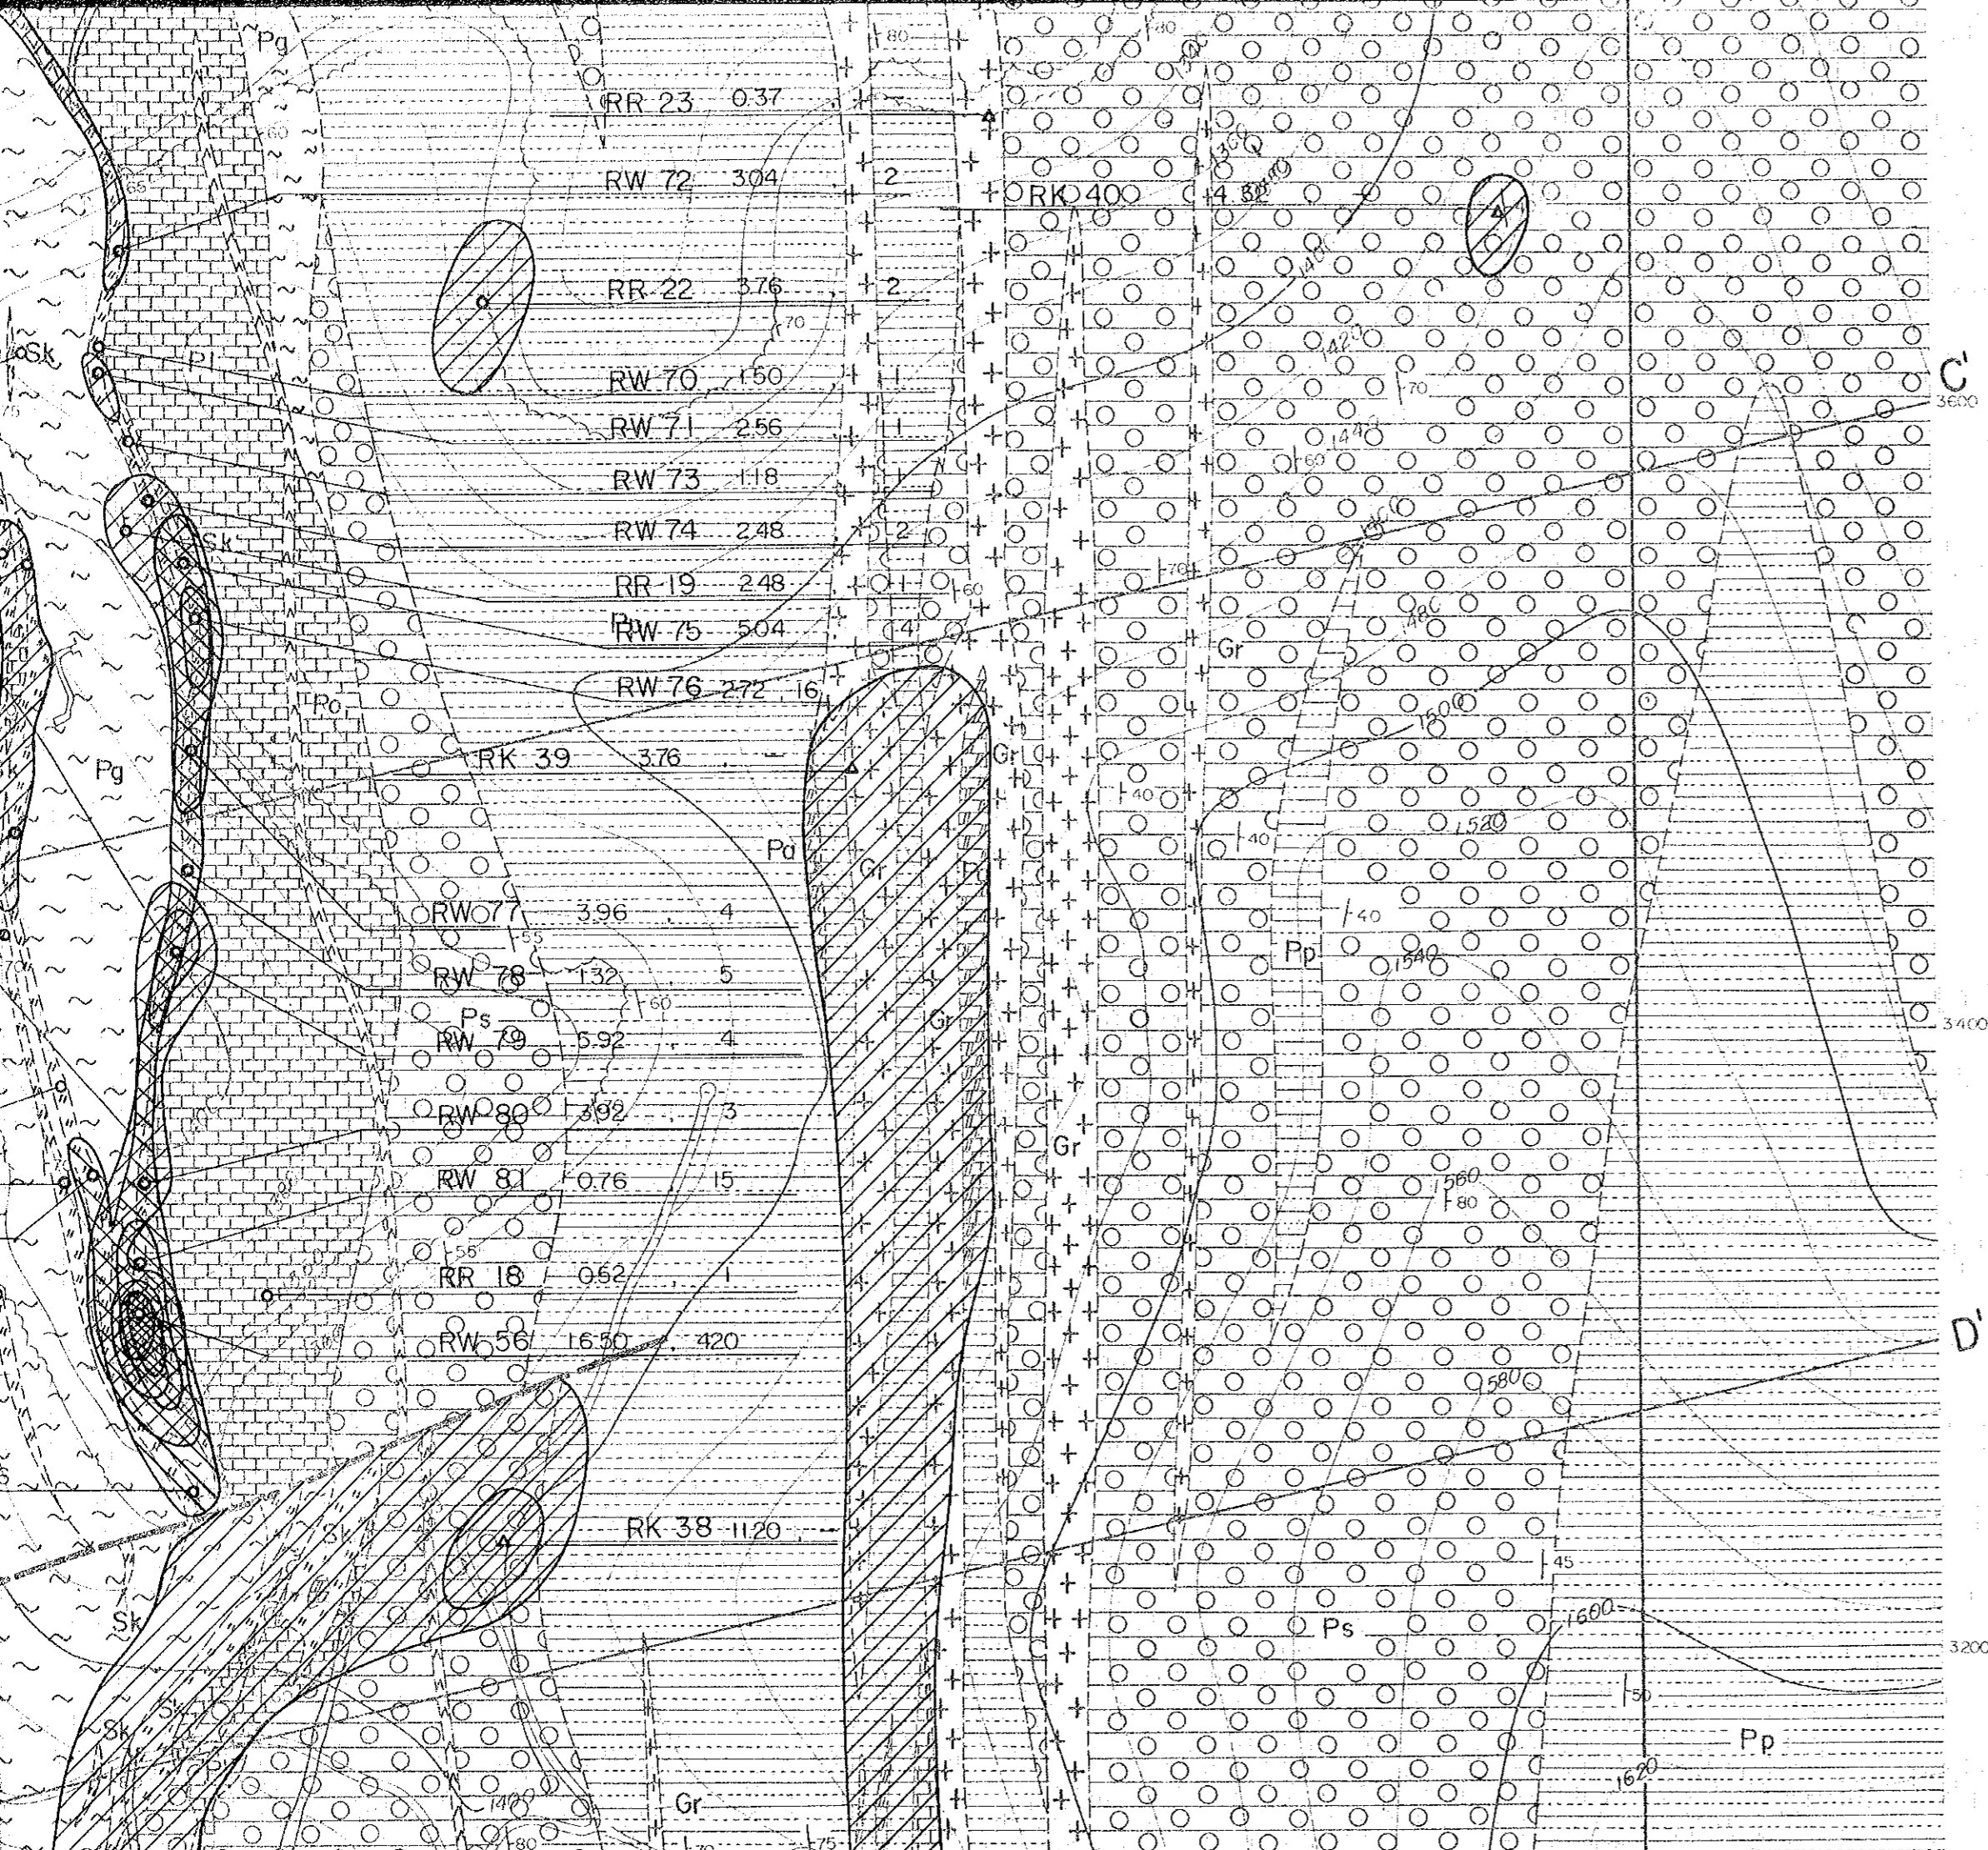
Pg
80
80
RR 23 0.37
60
RW 72 3.04
2
RK 40 4.32
1360
1380
65
RR 22 3.76
2
70
1400
Sk
Pl
1420
RW 70 1.50
1
C'
70
RW 71 2.56
1
3600
1440
60
RW 73 1.18
Sk
RW 74 2.48
2
RR 19 2.48
1
60
70
1460
Po
RW 75 5.04
4
Gr
1480
RW 76 2.72 16
Po
1500
Pg
RK 39 3.76
Gr
40
40
1520
Pd
Gr
RW 77 3.96 4
55
40
Pp
RW 78 1.32 5
1540
60
Ps
Gr
RW 79 5.92 4
3400
RW 80 3.92 3
70
Gr
RW 81 0.76 15
1560
80
55
RR 18 0.52 1
RW 56 16.50 420
D'
1580
RK 38 11.20
Sk
45
Sk
Ps
1600
3200
Sk
Sk
50
Pl
Pp
1620
1400
Gr
80
70
75